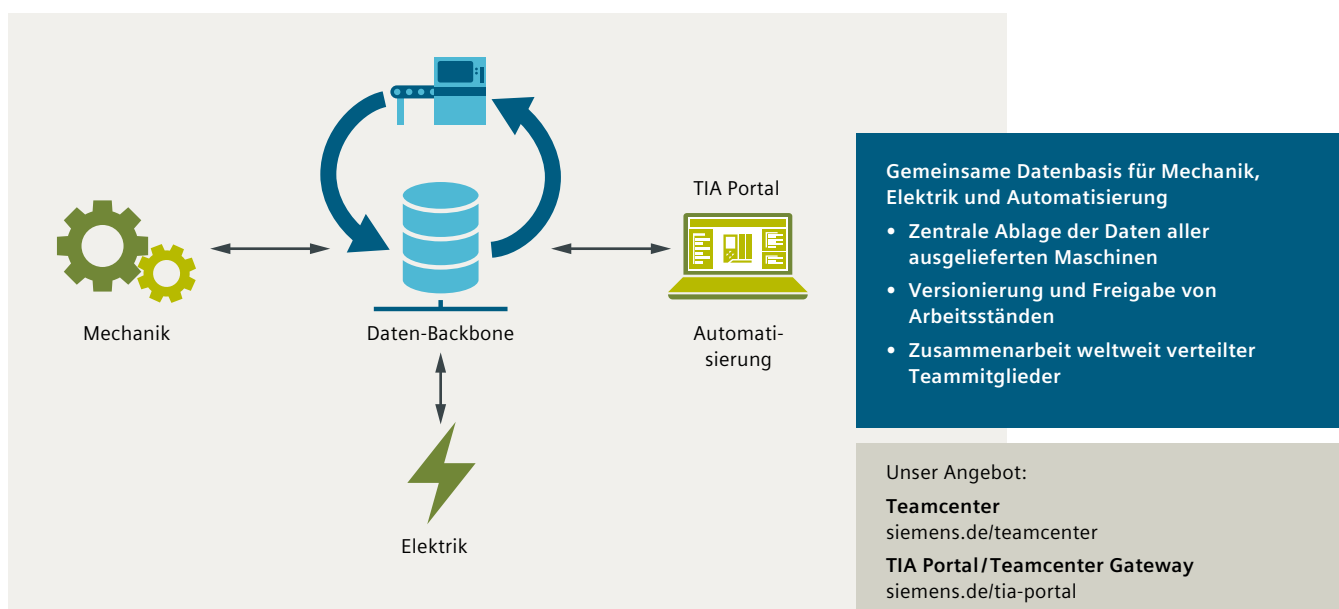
TIA Portal

Mechanik

Daten-Backbone

Automatisierung

Elektrik

Gemeinsame Datenbasis für Mechanik, Elektrik und Automatisierung

• Zentrale Ablage der Daten aller ausgelieferten Maschinen
• Versionierung und Freigabe von Arbeitsständen
• Zusammenarbeit weltweit verteilter Teammitglieder

Unser Angebot:

Teamcenter
siemens.de/teamcenter

TIA Portal/Teamcenter Gateway
siemens.de/tia-portal